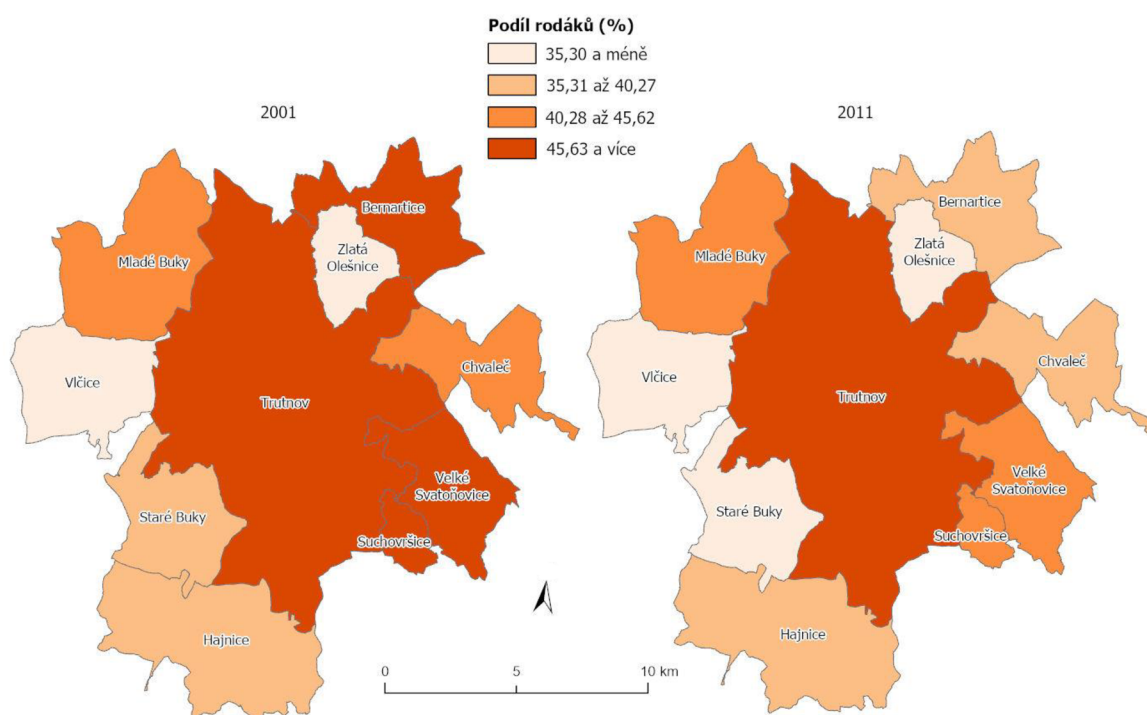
Podíl rodáků (%)
35,30 a méně
35,31 až 40,27
40,28 až 45,62
45,63 a více

2001

Bernartice
Zlatá Olešnice
Mladé Buky
Vlčice
Trutnov
Chvaleč
Velké Svatoňovice
Staré Buky
Suchovršice
Hajnice

2011

Bernartice
Zlatá Olešnice
Mladé Buky
Vlčice
Trutnov
Chvaleč
Velké Svatoňovice
Staré Buky
Suchovršice
Hajnice

0
5
10 km